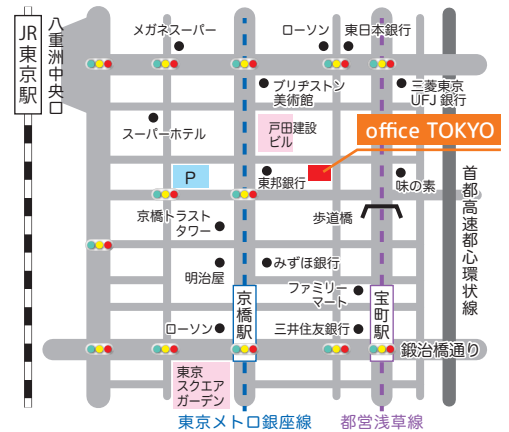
JR東京駅

八重洲中央口

メガネスーパー

ローソン

東日本銀行

ブリヂストン美術館

三菱東京UFJ銀行

スーパーホテル

戸田建設ビル

office TOKYO

P

東邦銀行

味の素

首都高速都心環状線

京橋トラストタワー

歩道橋

明治屋

みずほ銀行

ファミリーマート

京橋駅

宝町駅

ローソン

三井住友銀行

鍛治橋通り

東京スクエアガーデン

東京メトロ銀座線

都営浅草線